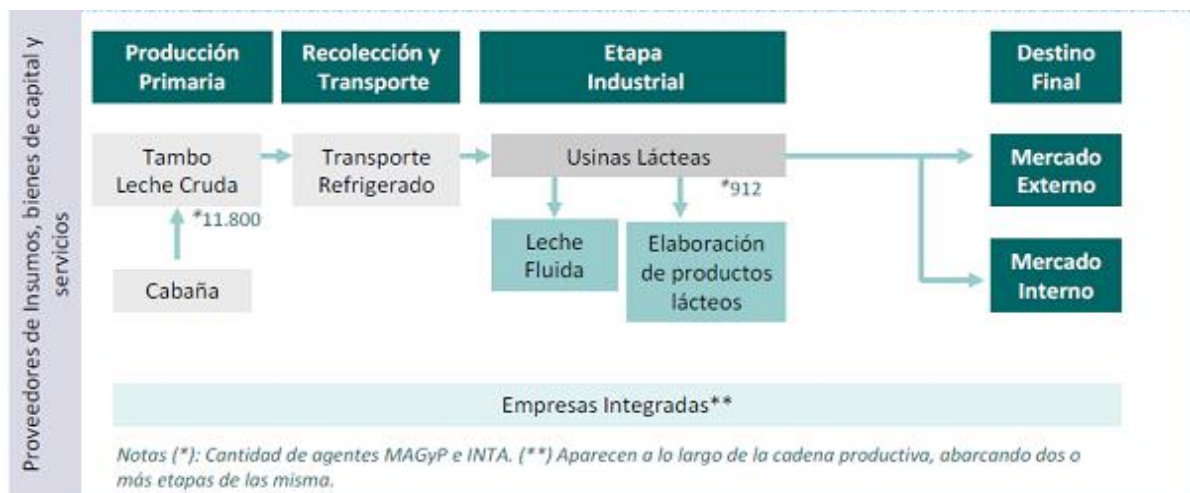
Proveedores de Insumos, bienes de capital y servicios

Producción Primaria

Recolección y Transporte

Etapa Industrial

Destino Final

Tambo Leche Cruda

*11.800

Cabaña

Transporte Refrigerado

Usinas Lácteas

*912

Leche Fluida

Elaboración de productos lácteos

Mercado Externo

Mercado Interno

Empresas Integradas**

Notas (*): Cantidad de agentes MAGyP e INTA. (**) Aparecen a lo largo de la cadena productiva, abarcando dos o más etapas de las misma.